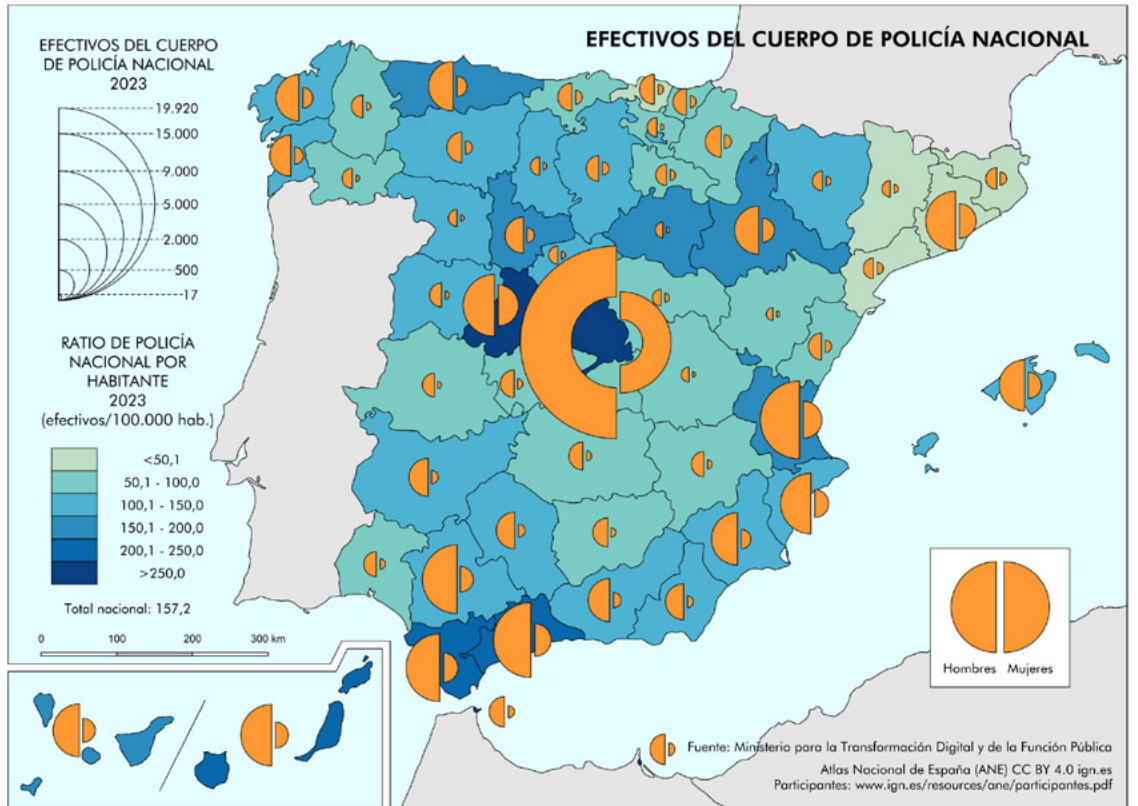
EFECTIVOS DEL CUERPO DE POLICÍA NACIONAL

EFECTIVOS DEL CUERPO DE POLICÍA NACIONAL 2023

19.920
15.000
9.000
5.000
2.000
500
17

RATIO DE POLICÍA NACIONAL POR HABITANTE 2023 (efectivos/100.000 hab.)

<50,1
50,1 - 100,0
100,1 - 150,0
150,1 - 200,0
200,1 - 250,0
>250,0

Total nacional: 157,2

0 100 200 300 km

Hombres Mujeres

Fuente: Ministerio para la Transformación Digital y de la Función Pública
Atlas Nacional de España (ANE) CC BY 4.0 ign.es
Participantes: www.ign.es/resources/ane/participantes.pdf